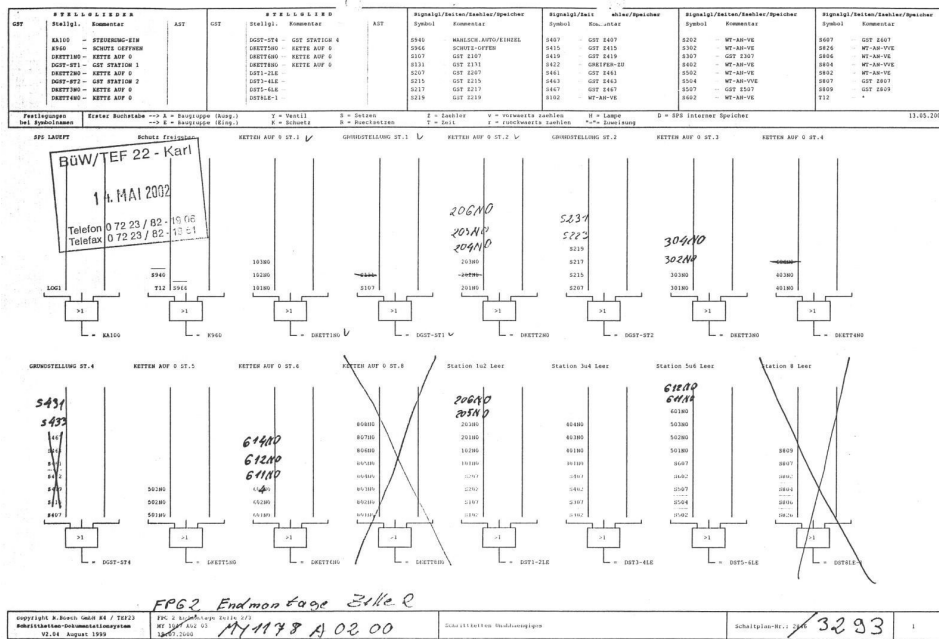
STELLGLIEDER

| GST | Stellgl. | Kommentar | AST |
|---|---|---|---|
| | KA100 | STEUERUNG-EIN | |
| | S960 | SCHUTZ OEFFNEN | |
| | DKETT1NO | KETTE AUF 0 | |
| | DGST-ST1 | GST STATION 1 | |
| | DKETT2NO | KETTE AUF 0 | |
| | DGST-ST2 | GST STATION 2 | |
| | DKETT3NO | KETTE AUF 0 | |
| | DKETT4NO | KETTE AUF 0 | |

STELLGLIED

| GST | Stellgl. | Kommentar | AST |
|---|---|---|---|
| | DGST-ST4 | GST STATION 4 | |
| | DKETT5NO | KETTE AUF 0 | |
| | DKETT6NO | KETTE AUF 0 | |
| | DKETT8NO | KETTE AUF 0 | |
| | DST1-2LE | | |
| | DST3-4LE | | |
| | DST5-6LE | | |
| | DST8LE-1 | | |

Signalgl/Zeiten/Zaehler/Speicher

| Symbol | Kommentar |
|---|---|
| S940 | WAHLSCH.AUTO/EINZEL |
| S966 | SCHUTZ-OFFEN |
| S107 | GST Z107 |
| S131 | GST Z131 |
| S207 | GST Z207 |
| S215 | GST Z215 |
| S217 | GST Z217 |
| S219 | GST Z219 |

| Symbol | Kommentar |
|---|---|
| S407 | GST Z407 |
| S415 | GST Z415 |
| S419 | GST Z419 |
| S422 | GREIFER-ZU |
| S461 | GST Z461 |
| S463 | GST Z463 |
| S467 | GST Z467 |
| S102 | WT-AH-VE |

| Symbol | Kommentar |
|---|---|
| S202 | WT-AH-VE |
| S302 | WT-AH-VE |
| S307 | GST Z307 |
| S402 | WT-AH-VE |
| S502 | WT-AH-VE |
| S504 | WT-AH-VVE |
| S507 | GST Z507 |
| S602 | WT-AH-VE |

| Symbol | Kommentar |
|---|---|
| S607 | GST Z607 |
| S826 | WT-AH-VVE |
| S806 | WT-AH-VE |
| S804 | WT-AH-VVE |
| S802 | WT-AH-VE |
| S807 | GST Z807 |
| S809 | GST Z809 |
| T12 | * |

Festlegungen bei Symbolnamen | Erster Buchstabe --> A = Baugruppe (Ausg.) --> E = Baugruppe (Eing.) | Y = Ventil K = Schuetz | S = Setzen R = Ruecksetzen | Z = Zaehler T = Zeit | v = vorwaerts zaehlen r = rueckwaerts zaehlen | H = Lampe "-"= Zuweisung | D = SPS interner Speicher | 13.05.200

SPS LAUFT | Schutz freigeben | KETTEN AUF 0 ST.1 | GRUNDSTELLUNG ST.1 | KETTEN AUF 0 ST.2 | GRUNDSTELLUNG ST.2 | KETTEN AUF 0 ST.3 | KETTEN AUF 0 ST.4

BüW/TEF 22 - Karl
14. MAI 2002
Telefon 0 72 23 / 82 - 19 06
Telefax 0 72 23 / 82 - 13 51

LOG1 >1 KA100
S940 T12 S966 >1 S960
103NO 102NO 101NO >1 DKETT1NO
S131 S107 >1 DGST-ST1
206NO 205NO 204NO 203NO 202NO 201NO >1 DKETT2NO
S231 S223 S219 S217 S215 S207 >1 DGST-ST2
304NO 302NO 303NO 301NO >1 DKETT3NO
404NO 403NO 401NO >1 DKETT4NO

GRUNDSTELLUNG ST.4 | KETTEN AUF 0 ST.5 | KETTEN AUF 0 ST.6 | KETTEN AUF 0 ST.8 | Station 1u2 Leer | Station 3u4 Leer | Station 5u6 Leer | Station 8 Leer

S431 S433 S467 S463 S461 S422 S419 S415 S407 >1 DGST-ST4
502NO 501NO >1 DKETT5NO
614NO 612NO 611NO >1 DKETT6NO
808NO 807NO 806NO 805NO 804NO 803NO 802NO 801NO >1 DKETT8NO
206NO 205NO 203NO 201NO 101NO S307 S202 S107 S102 >1 DST1-2LE
404NO 403NO 401NO S402 S307 S302 >1 DST3-4LE
612NO 611NO 601NO 503NO 502NO 501NO S607 S602 S507 S504 S502 >1 DST5-6LE
S809 S807 S806 S804 S802 S826 >1 DST8LE-1

FPG2 Endmontage Zelle 2

copyright R.Bosch GmbH K4 / TEF23 Schrittketten-Dokumentationssystem V2.04 August 1999 | FPG 2 Endmontage Zelle 2/3 NT 3.. A02 00 13.05.2000 M1178 A 02 00 | Schrittketten Meldungspuffer | Schaltplan-Nr.: 2946 3293 | 1